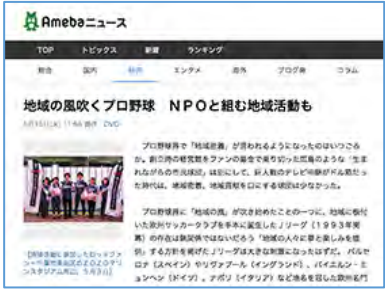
Amebaニュース

TOP トピックス 新着 ランキング

総合 国内 経済 エンタメ 海外 ブログ発 コラム

地域の風吹くプロ野球 NPOと組む地域活動も

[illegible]

プロ野球界で「地域密着」が言われるようになったのはいつごろか。創立時の経営難をファンの募金で乗り切った広島のような「生まれながらの市民球団」は別にして、巨人戦のテレビ中継が人気だった時代は、地域密着、地域貢献を口にする球団は少なかった。

プロ野球界に「地域の風」が吹き始めたのは、地域に根付いた欧州サッカークラブを手本に誕生したJリーグ（1993年開幕）の存在は無関係ではないだろう「地域の人々に夢と楽しみを提供」する方針を掲げたJリーグは大きな刺激になったはずだ。バルセロナ（スペイン）やリヴァプール（イングランド）、バイエルン・ミュンヘン（ドイツ）、ナポリ（イタリア）など地名を冠した欧州名門

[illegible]